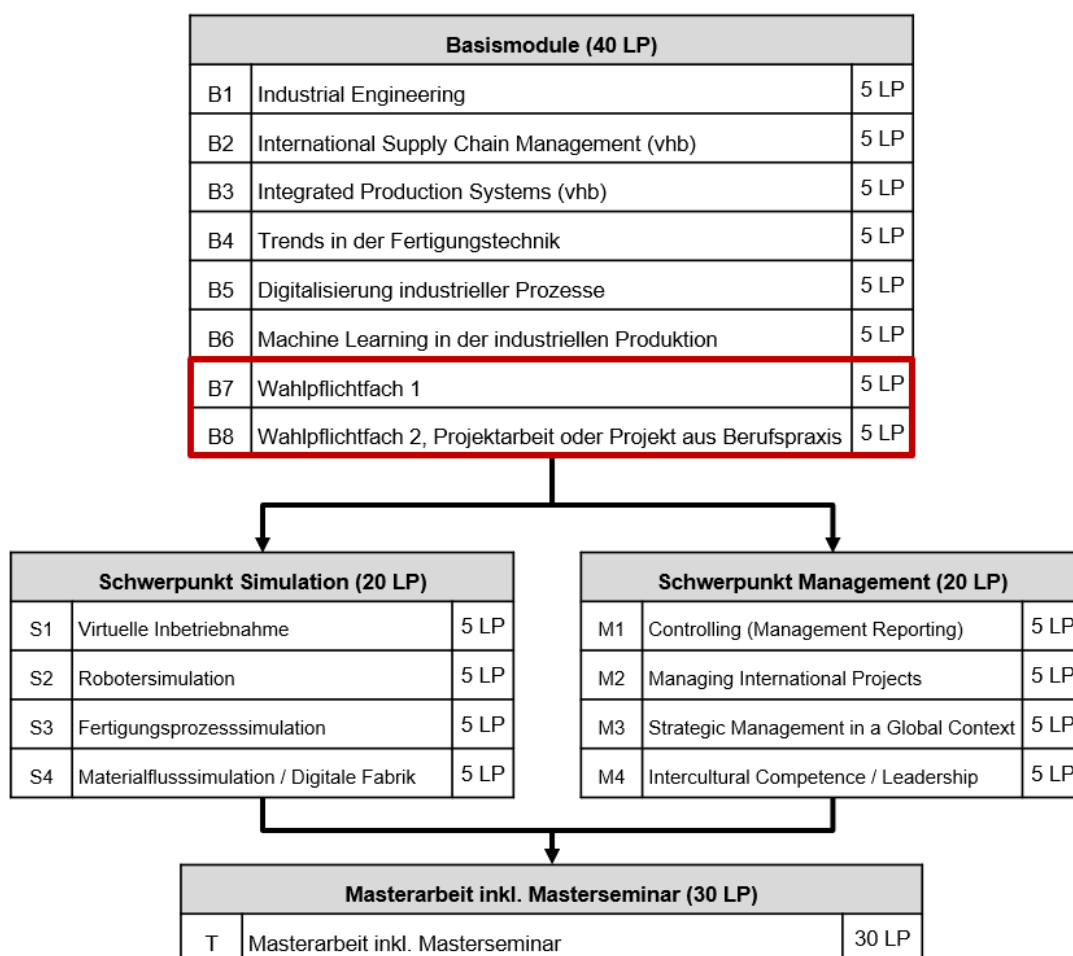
| Basismodule (40 LP) | | |
|---|---|---|
| B1 | Industrial Engineering | 5 LP |
| B2 | International Supply Chain Management (vhb) | 5 LP |
| B3 | Integrated Production Systems (vhb) | 5 LP |
| B4 | Trends in der Fertigungstechnik | 5 LP |
| B5 | Digitalisierung industrieller Prozesse | 5 LP |
| B6 | Machine Learning in der industriellen Produktion | 5 LP |
| B7 | Wahlpflichtfach 1 | 5 LP |
| B8 | Wahlpflichtfach 2, Projektarbeit oder Projekt aus Berufspraxis | 5 LP |

| Schwerpunkt Simulation (20 LP) | | |
|---|---|---|
| S1 | Virtuelle Inbetriebnahme | 5 LP |
| S2 | Robotersimulation | 5 LP |
| S3 | Fertigungsprozesssimulation | 5 LP |
| S4 | Materialflusssimulation / Digitale Fabrik | 5 LP |

| Schwerpunkt Management (20 LP) | | |
|---|---|---|
| M1 | Controlling (Management Reporting) | 5 LP |
| M2 | Managing International Projects | 5 LP |
| M3 | Strategic Management in a Global Context | 5 LP |
| M4 | Intercultural Competence / Leadership | 5 LP |

| Masterarbeit inkl. Masterseminar (30 LP) | | |
|---|---|---|
| T | Masterarbeit inkl. Masterseminar | 30 LP |